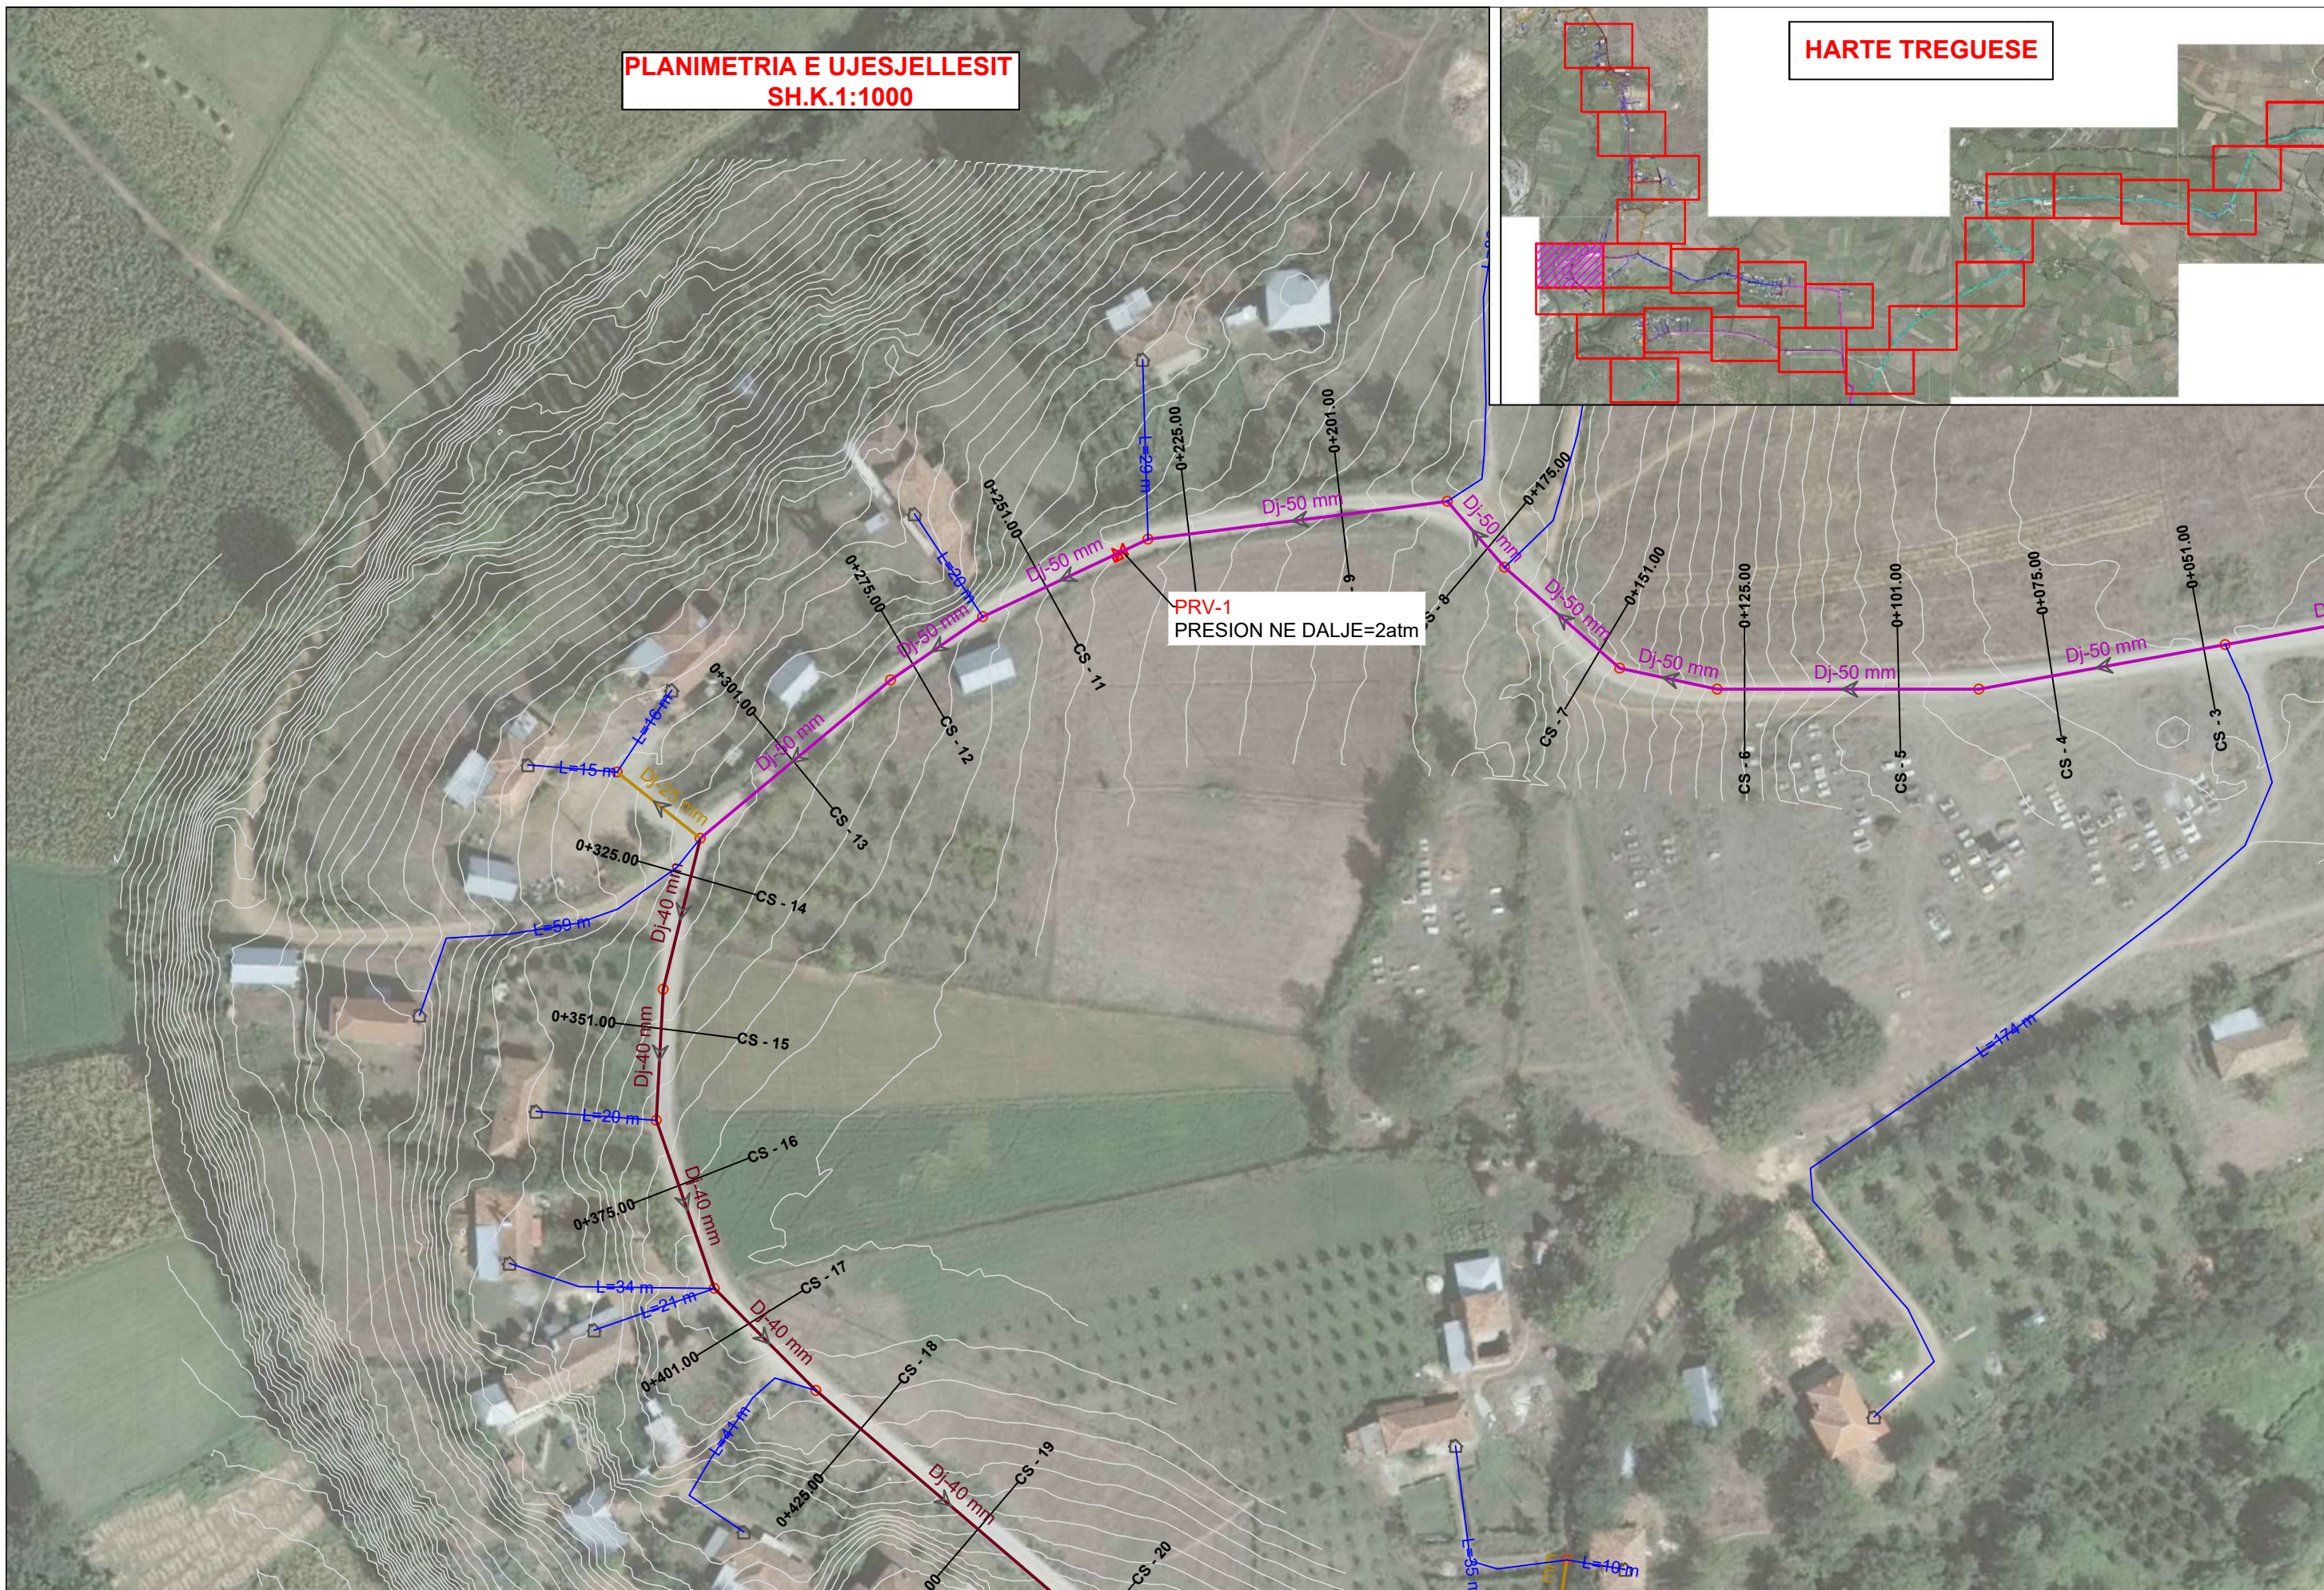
PLANIMETRIA E UJESJELLESIT
SH.K.1:1000

HARTE TREGUESE

PRV-1
PRESION NE DALJE=2atm

Dj-50 mm
Dj-50 mm
Dj-50 mm
Dj-50 mm
Dj-50 mm
Dj-50 mm
Dj-50 mm
Dj-50 mm
Dj-50 mm
Dj-50 mm
Dj-25 mm
Dj-40 mm
Dj-40 mm
Dj-40 mm
Dj-40 mm
Dj-40 mm

0+051.00
0+075.00
0+101.00
0+125.00
0+151.00
0+175.00
0+201.00
0+225.00
0+251.00
0+275.00
0+301.00
0+325.00
0+351.00
0+375.00
0+401.00
0+425.00

CS - 3
CS - 4
CS - 5
CS - 6
CS - 7
CS - 8
CS - 9
CS - 11
CS - 12
CS - 13
CS - 14
CS - 15
CS - 16
CS - 17
CS - 18
CS - 19
CS - 20

L=29 m
L=20 m
L=16 m
L=15 m
L=59 m
L=20 m
L=34 m
L=21 m
L=41 m
L=174 m
L=35 m
L=10 m